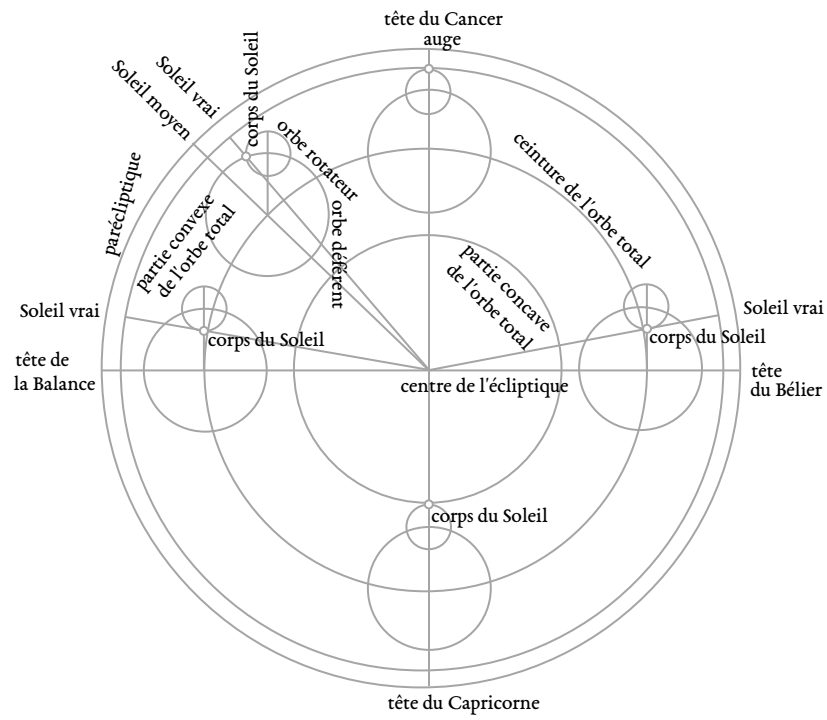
tête du Cancer
auge

Soleil vrai
Soleil moyen
corps du Soleil
orbe rotateur
orbe déférent
parécliptique
partie convexe de l'orbe total
ceinture de l'orbe total
partie concave de l'orbe total

Soleil vrai
corps du Soleil
Soleil vrai
corps du Soleil

tête de la Balance
centre de l'écliptique
tête du Bélier

corps du Soleil

tête du Capricorne